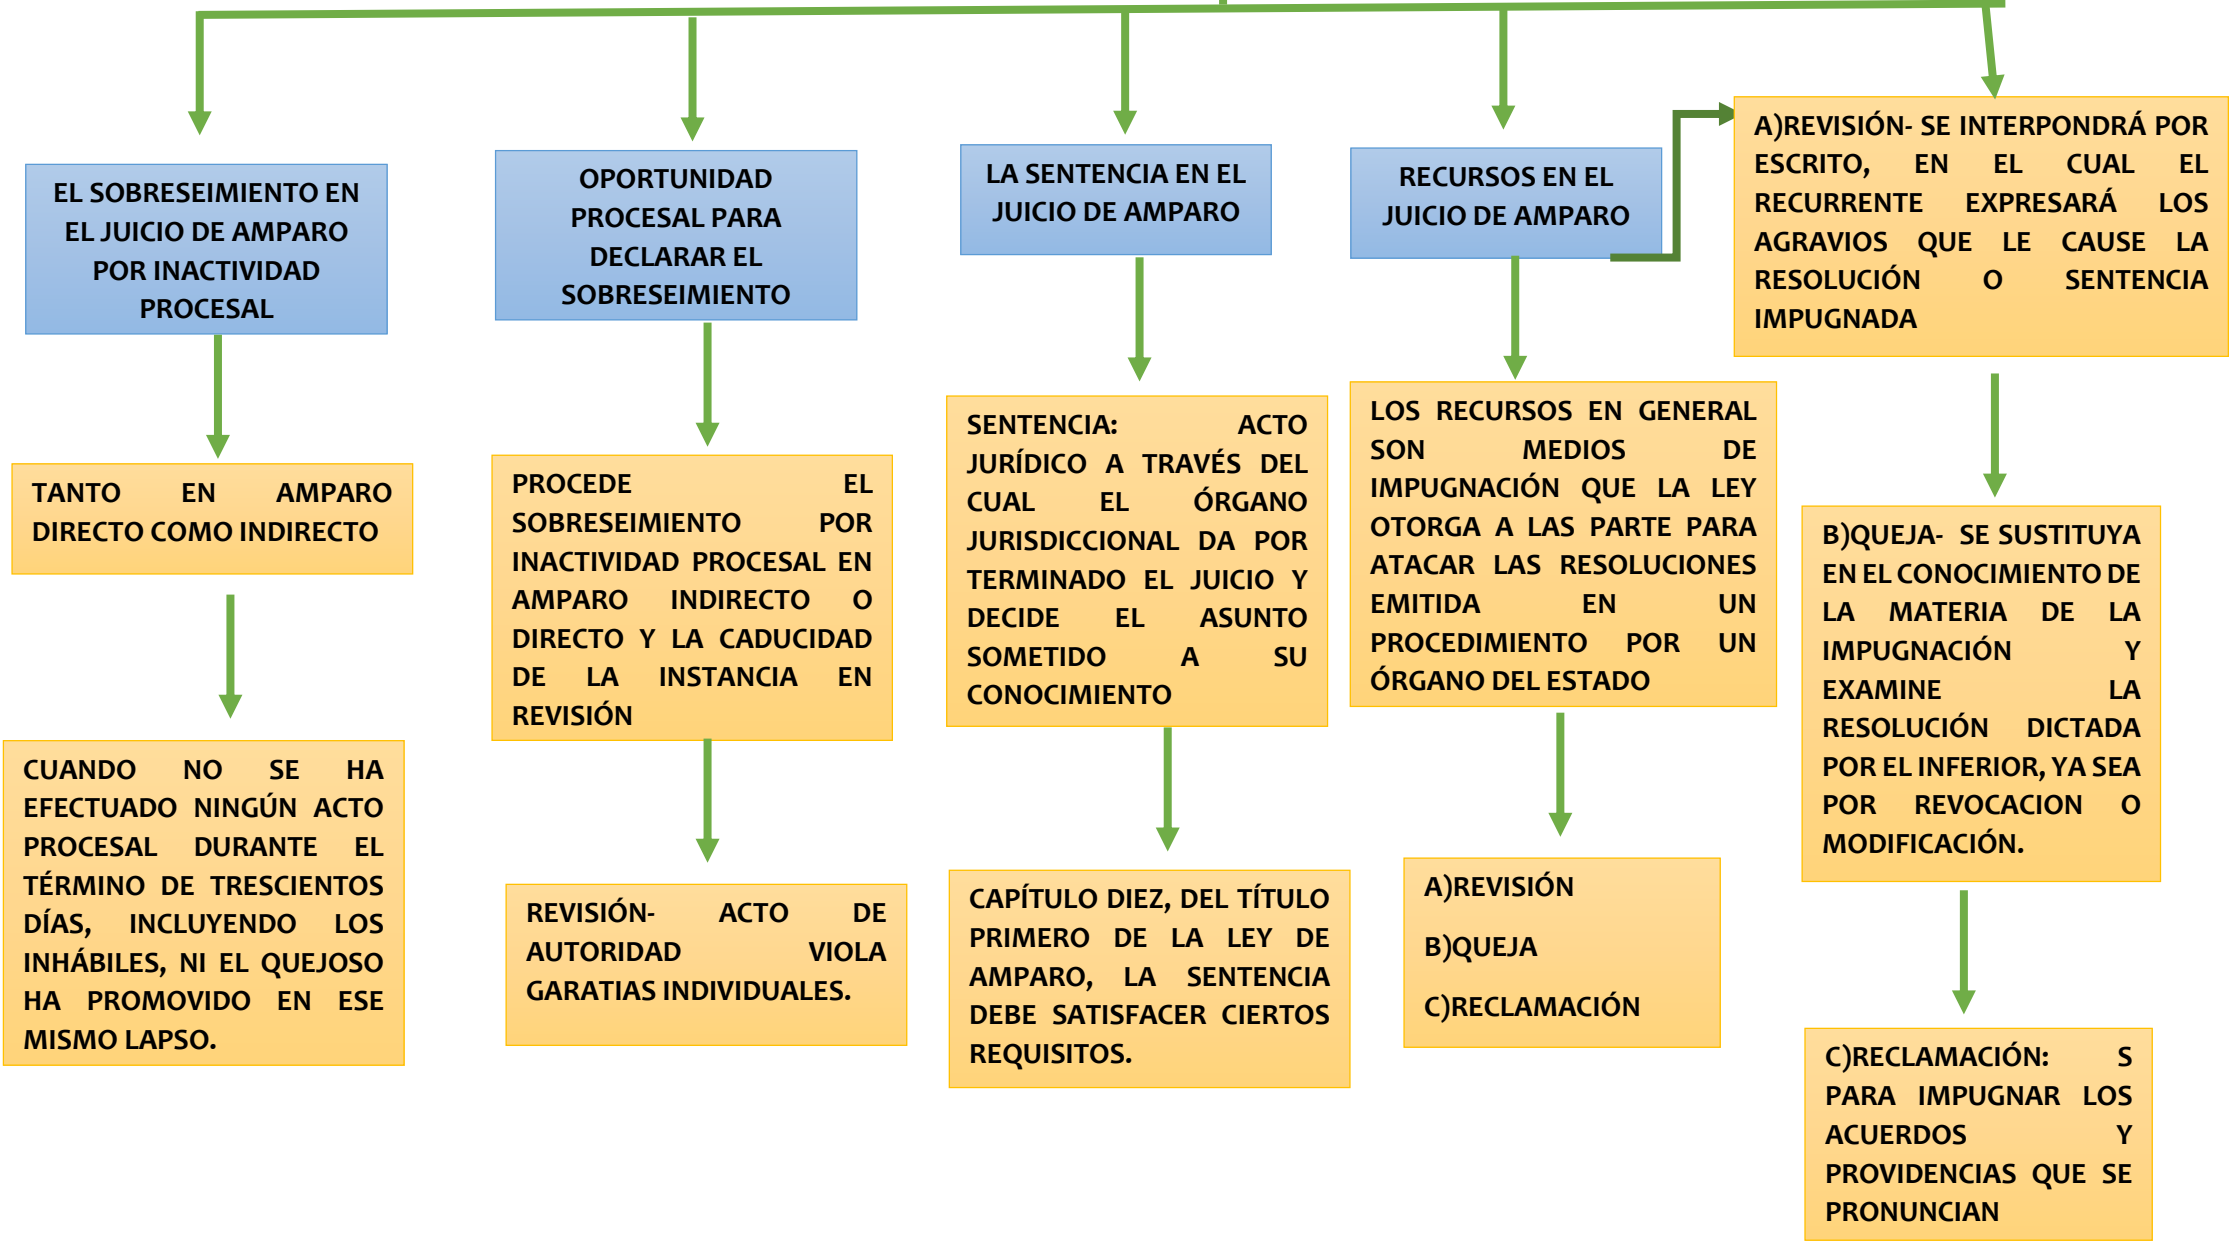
EL SOBRESEIMIENTO EN EL JUICIO DE AMPARO POR INACTIVIDAD PROCESAL

TANTO EN AMPARO DIRECTO COMO INDIRECTO

CUANDO NO SE HA EFECTUADO NINGÚN ACTO PROCESAL DURANTE EL TÉRMINO DE TRESCIENTOS DÍAS, INCLUYENDO LOS INHÁBILES, NI EL QUEJOSO HA PROMOVIDO EN ESE MISMO LAPSO.

OPORTUNIDAD PROCESAL PARA DECLARAR EL SOBRESEIMIENTO

PROCEDE EL SOBRESEIMIENTO POR INACTIVIDAD PROCESAL EN AMPARO INDIRECTO O DIRECTO Y LA CADUCIDAD DE LA INSTANCIA EN REVISIÓN

REVISIÓN- ACTO DE AUTORIDAD VIOLA GARATIAS INDIVIDUALES.

LA SENTENCIA EN EL JUICIO DE AMPARO

SENTENCIA: ACTO JURÍDICO A TRAVÉS DEL CUAL EL ÓRGANO JURISDICCIONAL DA POR TERMINADO EL JUICIO Y DECIDE EL ASUNTO SOMETIDO A SU CONOCIMIENTO

CAPÍTULO DIEZ, DEL TÍTULO PRIMERO DE LA LEY DE AMPARO, LA SENTENCIA DEBE SATISFACER CIERTOS REQUISITOS.

RECURSOS EN EL JUICIO DE AMPARO

LOS RECURSOS EN GENERAL SON MEDIOS DE IMPUGNACIÓN QUE LA LEY OTORGA A LAS PARTE PARA ATACAR LAS RESOLUCIONES EMITIDA EN UN PROCEDIMIENTO POR UN ÓRGANO DEL ESTADO

A)REVISIÓN

B)QUEJA

C)RECLAMACIÓN

A)REVISIÓN- SE INTERPONDRÁ POR ESCRITO, EN EL CUAL EL RECURRENTE EXPRESARÁ LOS AGRAVIOS QUE LE CAUSE LA RESOLUCIÓN O SENTENCIA IMPUGNADA

B)QUEJA- SE SUSTITUYA EN EL CONOCIMIENTO DE LA MATERIA DE LA IMPUGNACIÓN Y EXAMINE LA RESOLUCIÓN DICTADA POR EL INFERIOR, YA SEA POR REVOCACION O MODIFICACIÓN.

C)RECLAMACIÓN: S PARA IMPUGNAR LOS ACUERDOS Y PROVIDENCIAS QUE SE PRONUNCIAN